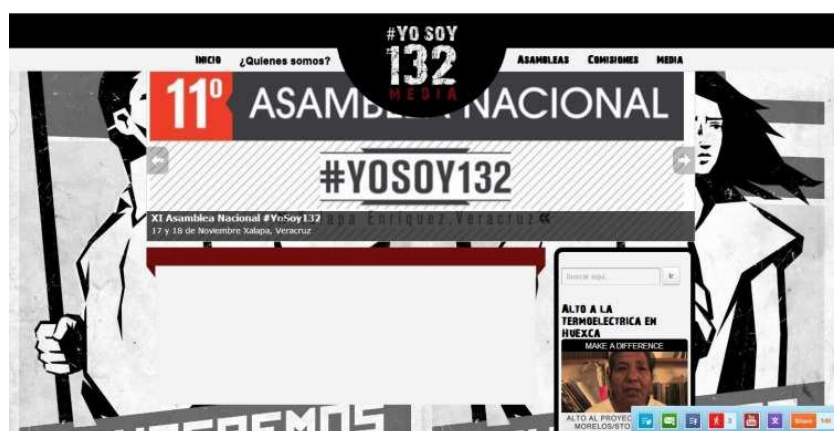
#YO SOY 132 MEDIA

INICIO ¿Quienes somos? ASAMBLEAS COMISIONES MEDIA

11° ASAMB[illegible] NACIONAL

#YOSOY132

XI Asamblea Nacional #YoSoy132
17 y 18 de Noviembre Xalapa, Veracruz

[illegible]apa Enríquez, Veracruz «

Buscar aquí...

ALTO A LA TERMOELECTRICA EN HUEXCA

MAKE A DIFFERENCE

ALTO AL PROYEC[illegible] MORELOS/STO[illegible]

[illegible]EREMOS